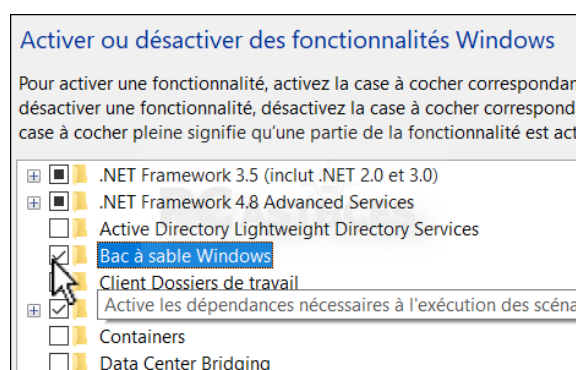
Activer ou désactiver des fonctionnalités Windows

Pour activer une fonctionnalité, activez la case à cocher correspondar désactiver une fonctionnalité, désactivez la case à cocher correspond case à cocher pleine signifie qu'une partie de la fonctionnalité est act

.NET Framework 3.5 (inclut .NET 2.0 et 3.0)
.NET Framework 4.8 Advanced Services
Active Directory Lightweight Directory Services
Bac à sable Windows
Client Dossiers de travail
Active les dépendances nécessaires à l'exécution des scéna
Containers
Data Center Bridging